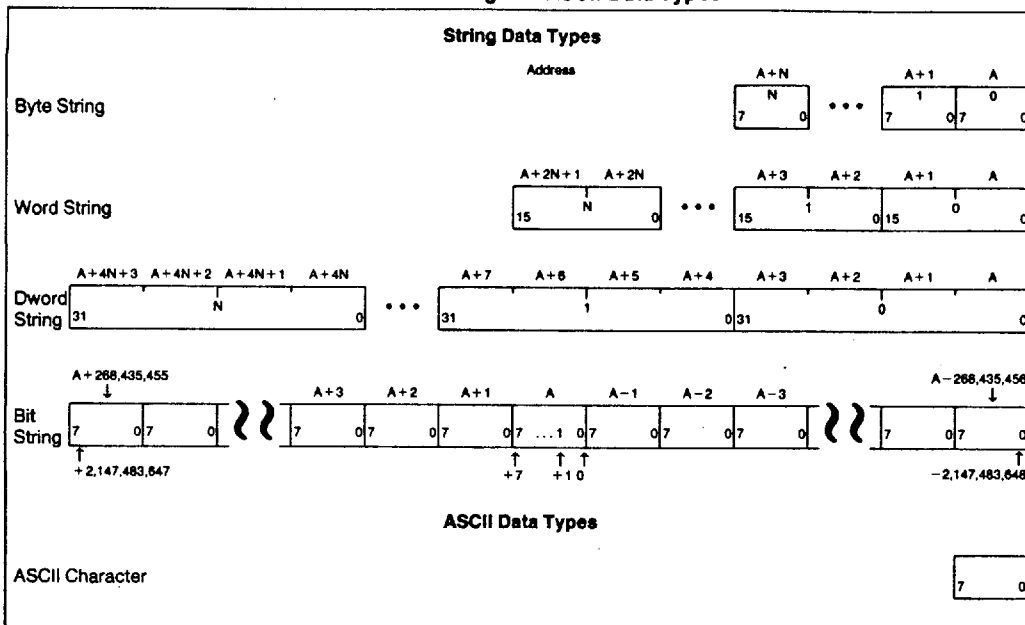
String Data Types

Address

Byte String

A+N
N
7 0
• • •
A+1
1
7 0
A
0
7 0

Word String

A+2N+1 A+2N
N
15 0
• • •
A+3 A+2
1
15 0
A+1 A
0
15 0

Dword String

A+4N+3 A+4N+2 A+4N+1 A+4N
N
31 0
• • •
A+7 A+6 A+5 A+4
1
31 0
A+3 A+2 A+1 A
0
31 0

Bit String

A+268,435,455
7 0 7 0
+2,147,483,647

A+3 A+2 A+1 A A−1 A−2 A−3
7 0 7 0 7 0 7 ...1 0 7 0 7 0 7 0
+7 +1 0

A−268,435,456
7 0 7 0
−2,147,483,648

ASCII Data Types

ASCII Character
7 0